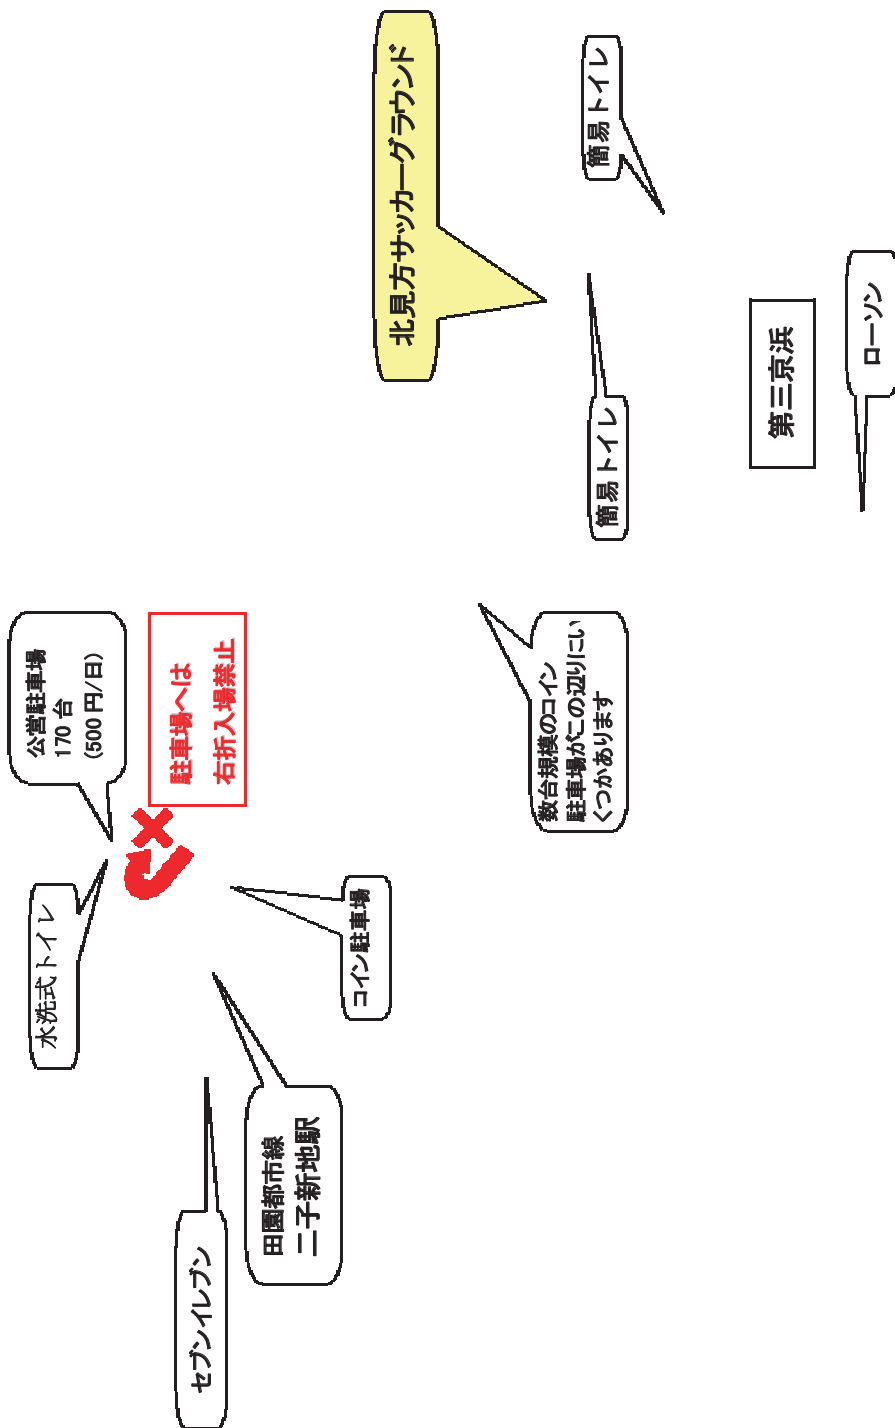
北見方サッカーグラウンド

簡易トイレ

簡易トイレ

第三京浜

ローソン

公営駐車場
170台
(500円/日)

駐車場へは
右折入場禁止

数台規模のコイン
駐車場がこの辺りにい
くつかあります

水洗式トイレ

コイン駐車場

田園都市線
二子新地駅

セブンイレブン